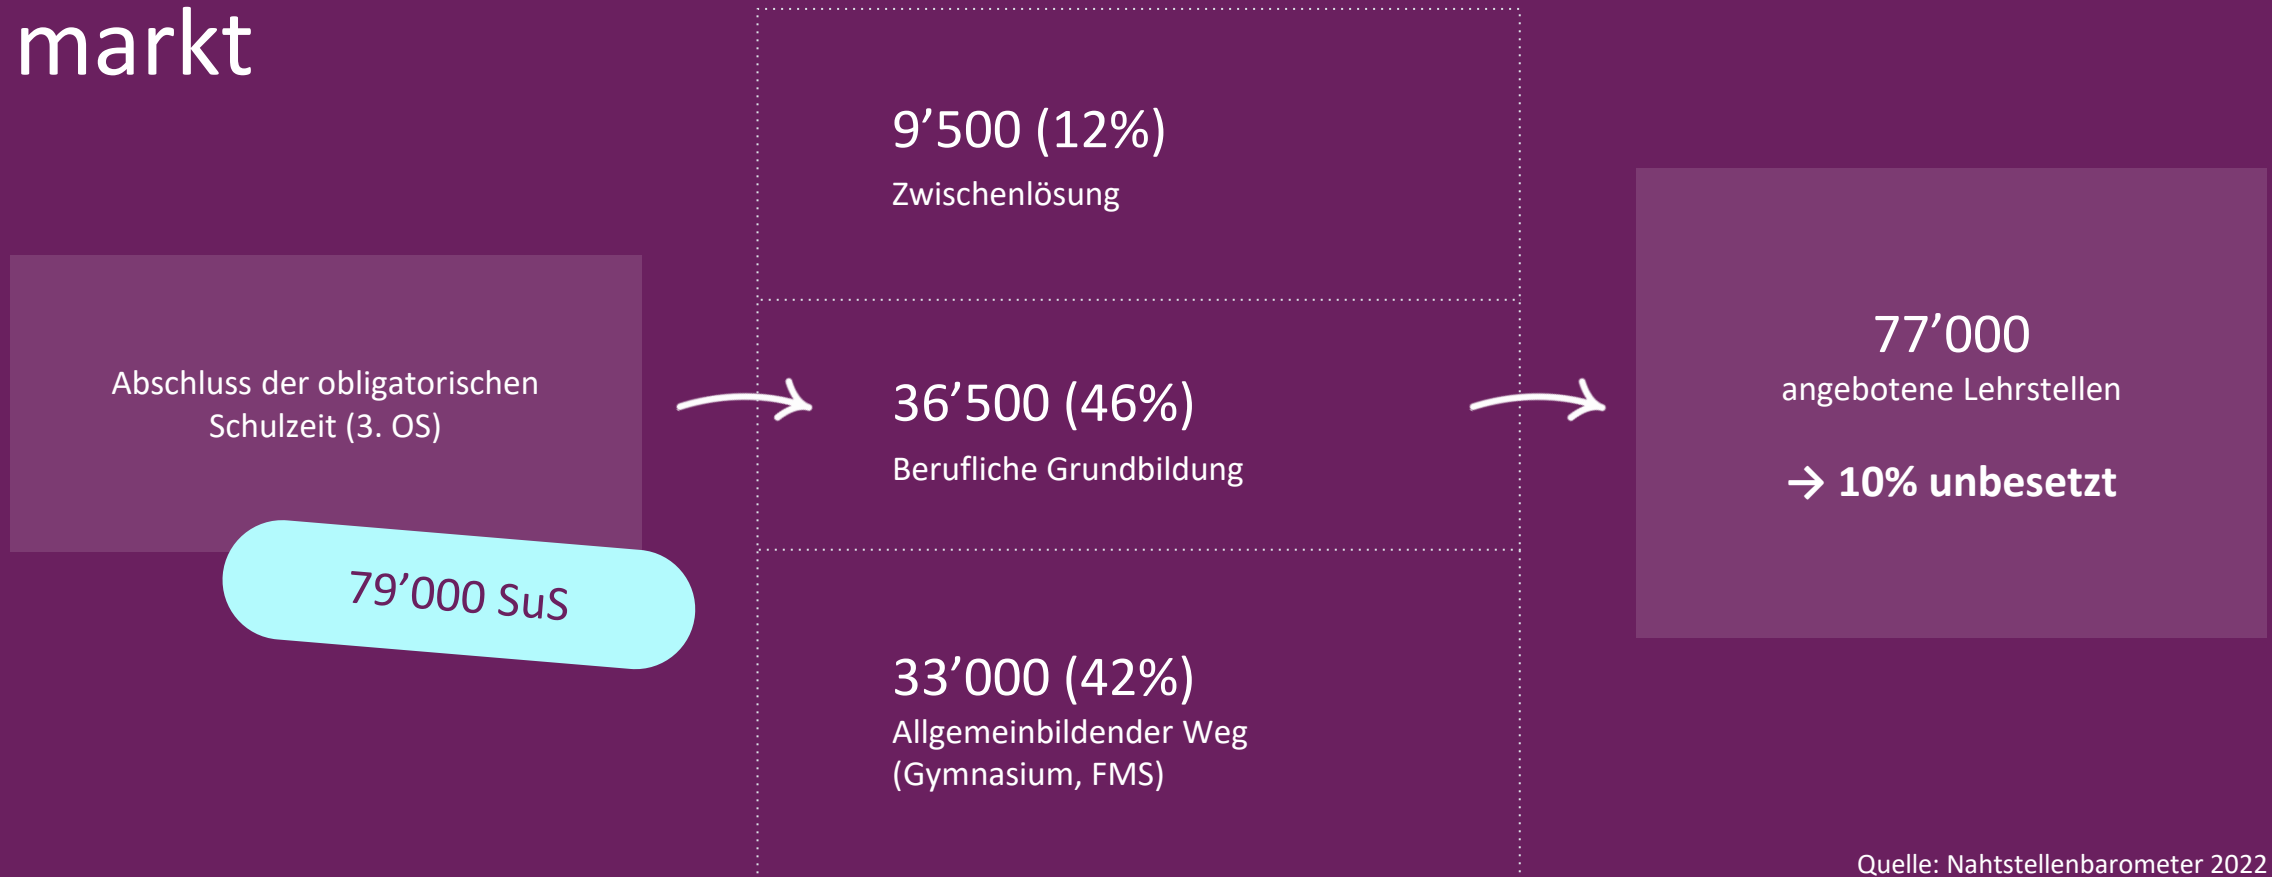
markt

Abschluss der obligatorischen Schulzeit (3. OS)

79’000 SuS

9’500 (12%)
Zwischenlösung

36’500 (46%)
Berufliche Grundbildung

33’000 (42%)
Allgemeinbildender Weg (Gymnasium, FMS)

77’000
angebotene Lehrstellen

→ 10% unbesetzt

Quelle: Nahtstellenbarometer 2022